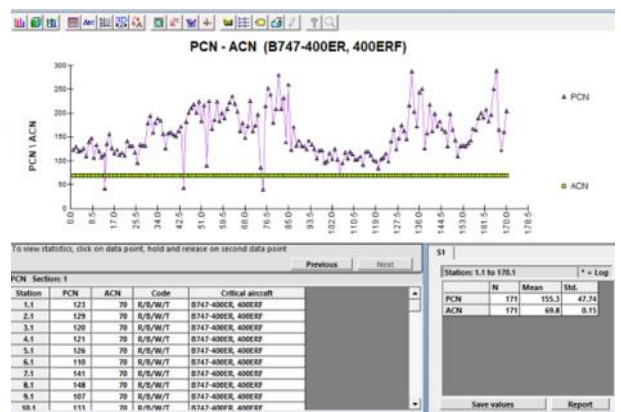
PCN - ACN (B747-400ER, 400ERF)

300
250
200
150
100
50
0

PCN \ ACN

▲ PCN

■ ACN

0.0
8.5
17.0
25.5
34.0
42.5
51.0
59.5
68.0
76.5
85.0
93.5
102.0
110.5
119.0
127.5
136.0
144.5
153.0
161.5
170.0
178.5

To view statistics, click on data point, hold and release on second data point

Previous | Next

PCN Section: 1

| Station | PCN | ACN | Code | Critical aircraft |
|---|---|---|---|---|
| 1.1 | 123 | 70 | R/B/W/T | B747-400ER, 400ERF |
| 2.1 | 129 | 70 | R/B/W/T | B747-400ER, 400ERF |
| 3.1 | 120 | 70 | R/B/W/T | B747-400ER, 400ERF |
| 4.1 | 121 | 70 | R/B/W/T | B747-400ER, 400ERF |
| 5.1 | 126 | 70 | R/B/W/T | B747-400ER, 400ERF |
| 6.1 | 110 | 70 | R/B/W/T | B747-400ER, 400ERF |
| 7.1 | 141 | 70 | R/B/W/T | B747-400ER, 400ERF |
| 8.1 | 148 | 70 | R/B/W/T | B747-400ER, 400ERF |
| 9.1 | 107 | 70 | R/B/W/T | B747-400ER, 400ERF |
| 10.1 | 111 | 70 | R/B/W/T | B747-400ER, 400ERF |

S1

Station: 1.1 to 170.1 | * = Log

| | N | Mean | Std. |
|---|---|---|---|
| PCN | 171 | 155.3 | 47.74 |
| ACN | 171 | 69.8 | 0.15 |

Save values | Report